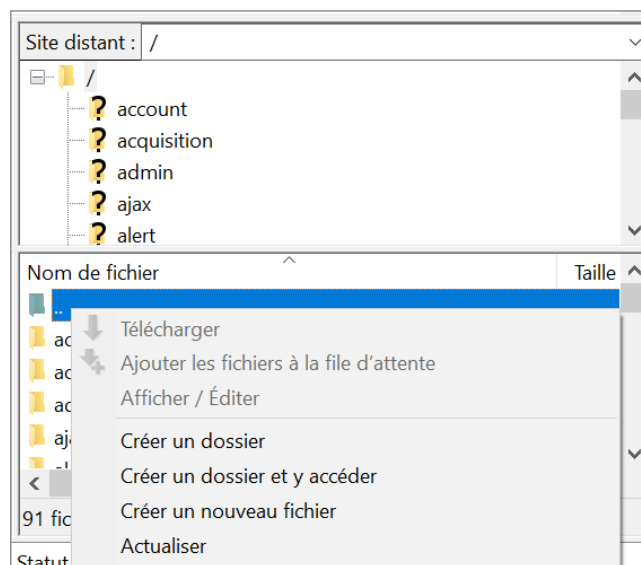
Site distant : /

/
account
acquisition
admin
ajax
alert

Nom de fichier
Taille
..
ac
ac
ac
aj
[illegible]
91 fic
Statut

Télécharger
Ajouter les fichiers à la file d'attente
Afficher / Éditer
Créer un dossier
Créer un dossier et y accéder
Créer un nouveau fichier
Actualiser